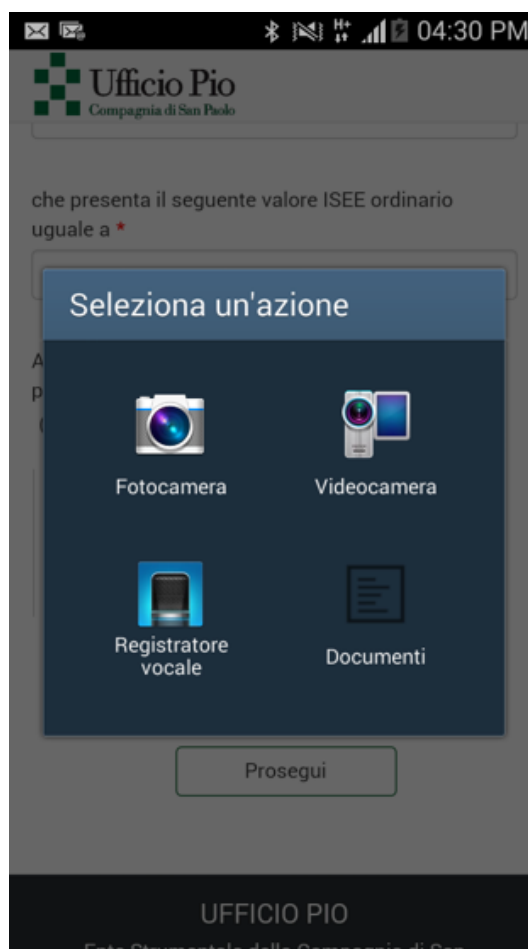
04:30 PM

Ufficio Pio
Compagnia di San Paolo

che presenta il seguente valore ISEE ordinario uguale a *

A
p
(

Seleziona un'azione

Fotocamera

Videocamera

Registratore vocale

Documenti

Prosegui

UFFICIO PIO

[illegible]